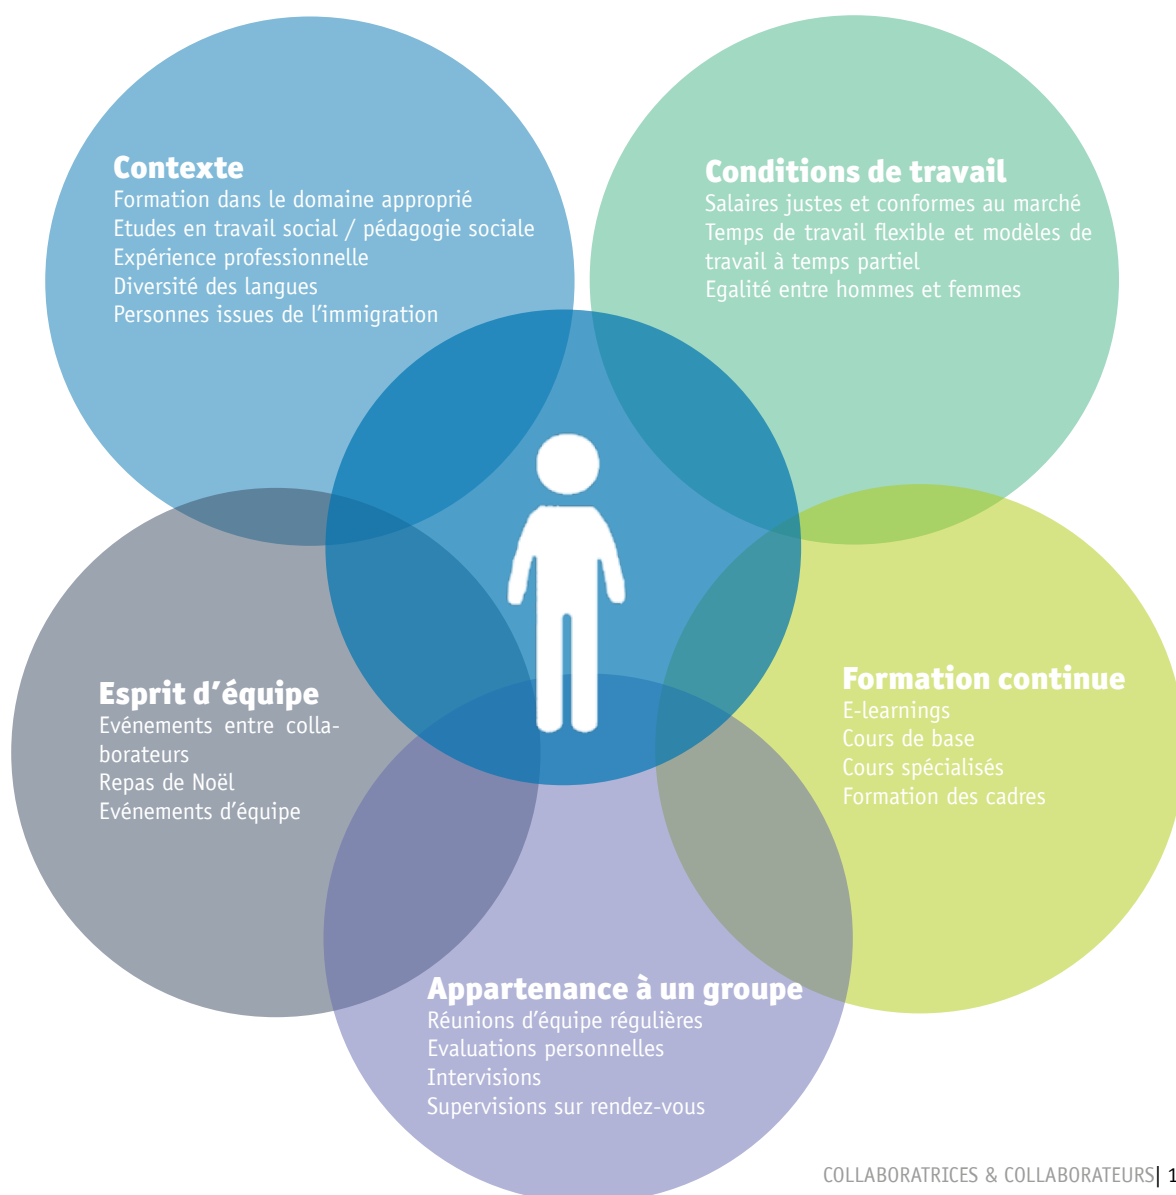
Contexte
Formation dans le domaine approprié
Etudes en travail social / pédagogie sociale
Expérience professionnelle
Diversité des langues
Personnes issues de l'immigration

Conditions de travail
Salaires justes et conformes au marché
Temps de travail flexible et modèles de travail à temps partiel
Egalité entre hommes et femmes

Esprit d'équipe
Evénements entre collaborateurs
Repas de Noël
Evénements d'équipe

Formation continue
E-learnings
Cours de base
Cours spécialisés
Formation des cadres

Appartenance à un groupe
Réunions d'équipe régulières
Evaluations personnelles
Intervisions
Supervisions sur rendez-vous

COLLABORATRICES & COLLABORATEURS| 1